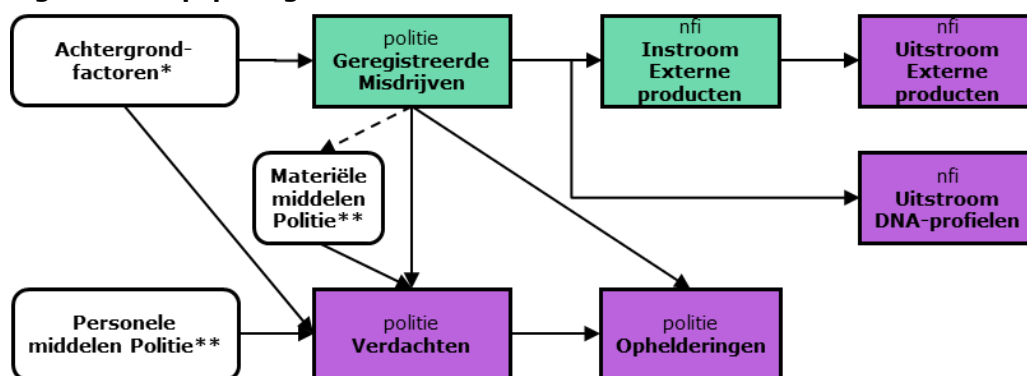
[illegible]

Achtergrondfactoren*

politie
Geregistreerde Misdrijven

nfi
Instroom Externe producten

nfi
Uitstroom Externe producten

Materiële middelen Politie**

nfi
Uitstroom DNA-profielen

Personele middelen Politie**

politie
Verdachten

politie
Ophelderingen